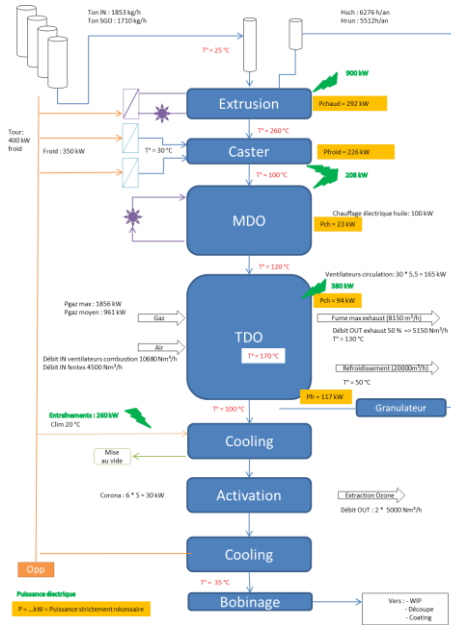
Ton IN : 1853 kg/h
Ton SGO : 1710 kg/h

Hsch : 6276 h/an
Hrun : 5512h/an

T° = 25 °C

900 kW

Extrusion

Pchaud = 292 kW

Tour:
400 kW
froid

T° = 260 °C

Froid : 350 kW

T° = 30 °C

Caster

Pfroid = 226 kW

T° = 100 °C

208 kW

MDO

Chauffage électrique huile : 100 kW

Pch = 23 kW

T° = 120 °C

Ventilateurs circulation : 30 * 5,5 = 165 kW

380 kW

Pch = 94 kW

Pgaz max : 1856 kW
Pgaz moyen : 961 kW

Gaz

Fume max exhaust (8150 m³/h)

Débit OUT exhaust 50 % => 5150 Nm³/h
T° = 130 °C

TDO

Air

T° = 170 °C

Débit IN ventilateurs combustion 10680 Nm³/h
Débit IN fentes 4500 Nm³/h

Refroidissement (20000m³/h)

T° = 50 °C

Pfr = 117 kW

Granulateur

Entrainements : 260 kW
Clim 20 °C

T° = 100 °C

Cooling

Mise au vide

Corona : 6 * 5 = 30 kW

Activation

Extraction Ozone

Débit OUT : 2 * 5000 Nm³/h

Cooling

Opp

T° = 35 °C

Puissance électrique

P = ...kW = Puissance strictement nécessaire

Bobinage

Vers : - WIP
- Découpe
- Coating